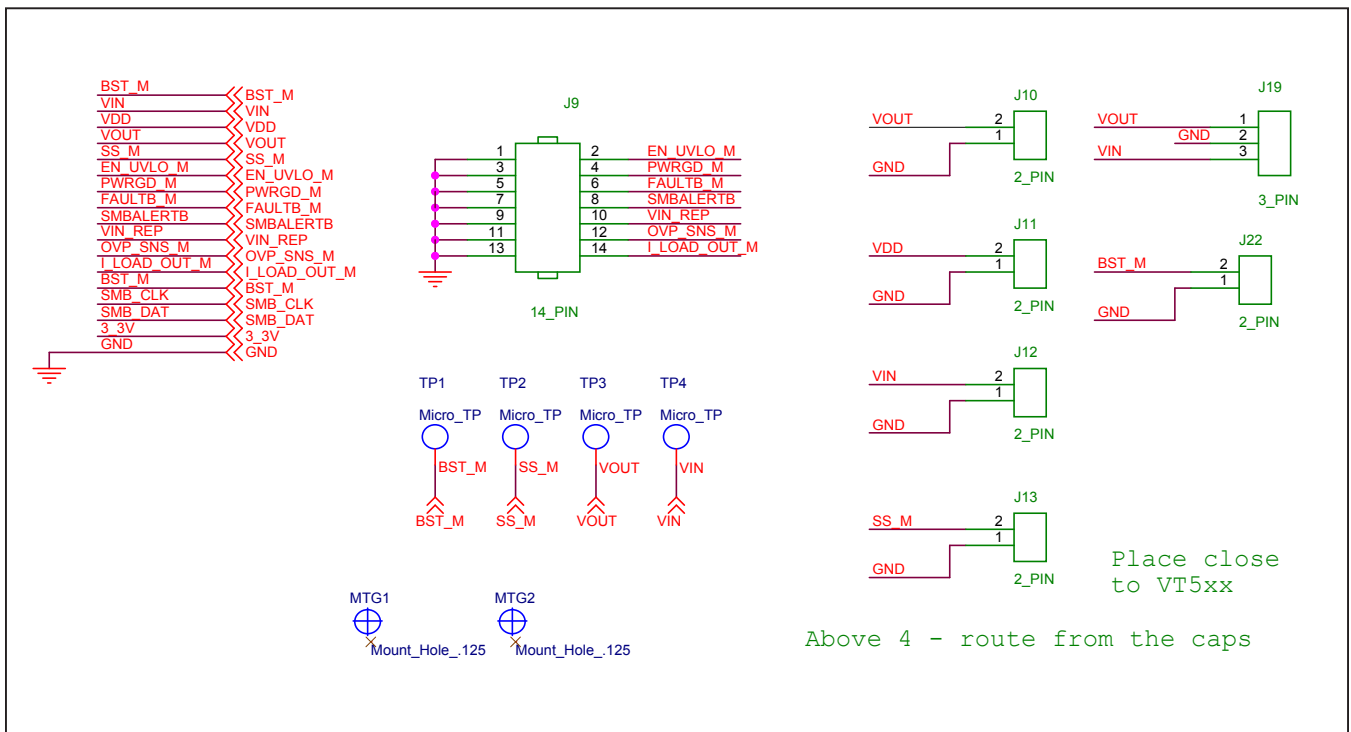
BST_M BST_M
VIN VIN
VDD VDD
VOUT VOUT
SS_M SS_M
EN_UVLO_M EN_UVLO_M
PWRGD_M PWRGD_M
FAULTB_M FAULTB_M
SMBALERTB SMBALERTB
VIN_REP VIN_REP
OVP_SNS_M OVP_SNS_M
I_LOAD_OUT_M I_LOAD_OUT_M
BST_M BST_M
SMB_CLK SMB_CLK
SMB_DAT SMB_DAT
3_3V 3_3V
GND GND

J9
1 2 EN_UVLO_M
3 4 PWRGD_M
5 6 FAULTB_M
7 8 SMBALERTB
9 10 VIN_REP
11 12 OVP_SNS_M
13 14 I_LOAD_OUT_M
14_PIN

TP1 TP2 TP3 TP4
Micro_TP Micro_TP Micro_TP Micro_TP
BST_M SS_M VOUT VIN
BST_M SS_M VOUT VIN

MTG1 MTG2
Mount_Hole_.125 Mount_Hole_.125

J10
VOUT 2
GND 1
2_PIN

J19
VOUT 1
GND 2
VIN 3
3_PIN

J11
VDD 2
GND 1
2_PIN

J22
BST_M 2
GND 1
2_PIN

J12
VIN 2
GND 1
2_PIN

J13
SS_M 2
GND 1
2_PIN

Place close to VT5xx

Above 4 - route from the caps